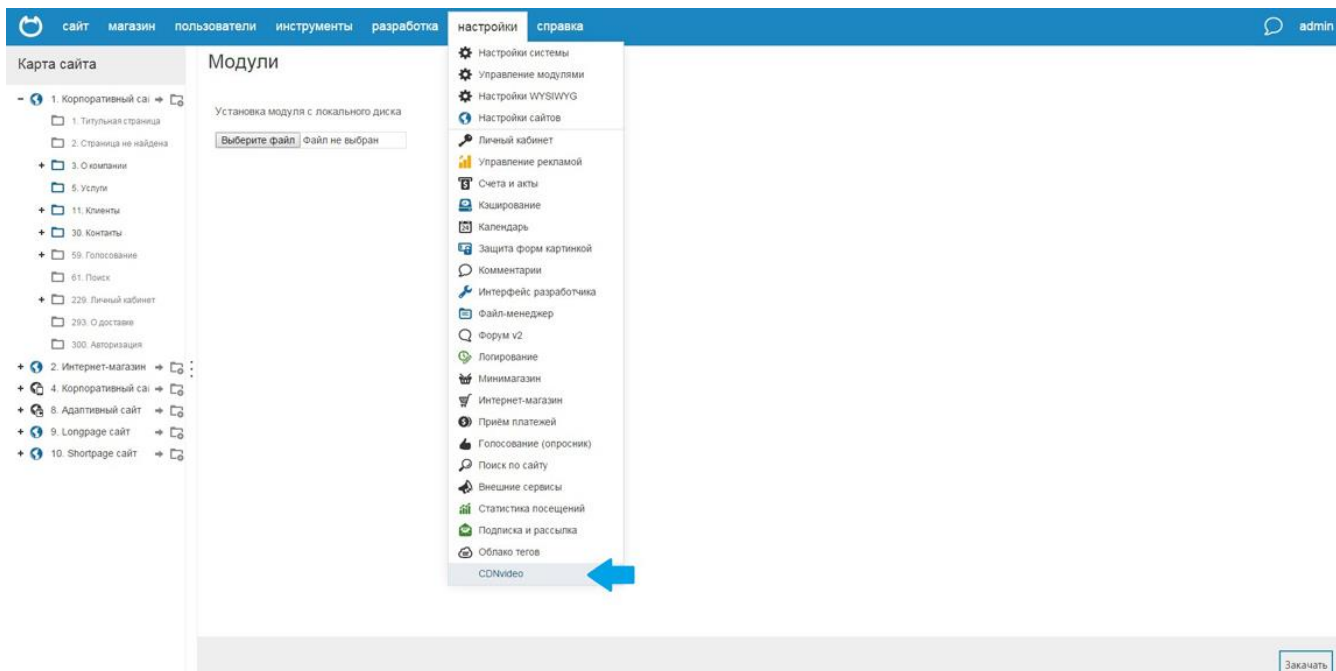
сайт магазин пользователи инструменты разработка настройки справка admin

Карта сайта

- 1. Корпоративный са
1. Титульная страница
2. Страница не найдена
+ 3. О компании
5. Услуги
+ 11. Клиенты
+ 30. Контакты
+ 59. Голосование
61. Поиск
+ 229. Личный кабинет
293. О доставке
300. Авторизация
+ 2. Интернет-магазин
+ 4. Корпоративный са
+ 8. Адаптивный сайт
+ 9. Longpage сайт
+ 10. Shortpage сайт

Модули

Установка модуля с локального диска

Выберите файл Файл не выбран

Настройки системы
Управление модулями
Настройки WYSIWYG
Настройки сайтов
Личный кабинет
Управление рекламой
Счета и акты
Кэширование
Календарь
Защита форм картинкой
Комментарии
Интерфейс разработчика
Файл-менеджер
Форум v2
Логирование
Минимагазин
Интернет-магазин
Приём платежей
Голосование (опросник)
Поиск по сайту
Внешние сервисы
Статистика посещений
Подписка и рассылка
Облако тегов
CDNvideo

Закачать